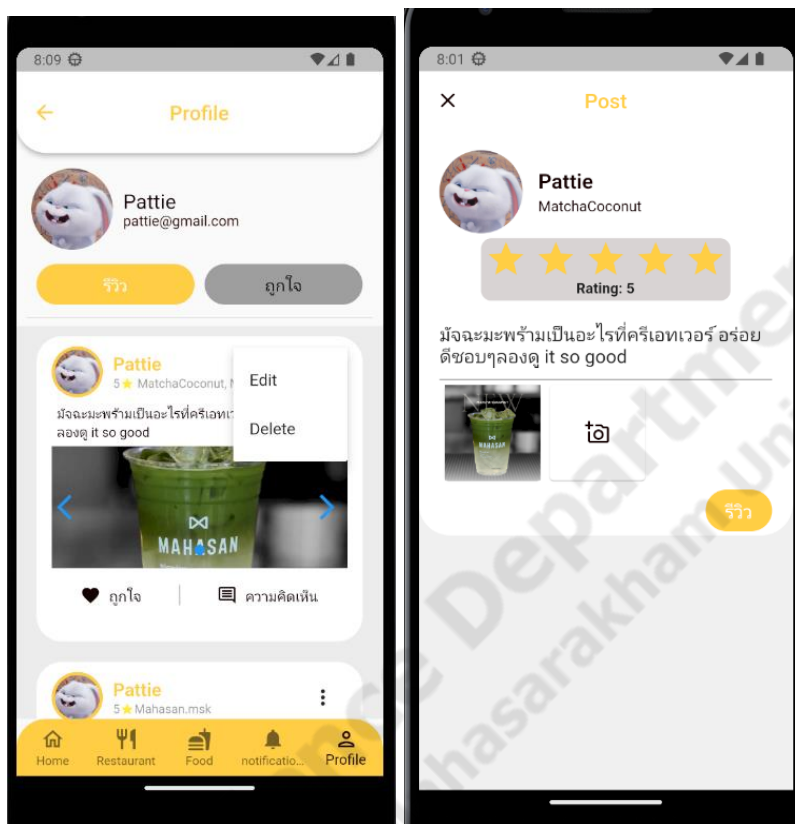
8:09

Profile

Pattie
pattie@gmail.com

รีวิว

ถูกใจ

Pattie
5 ★ MatchaCoconut, M

Edit

Delete

มัจฉะมะพร้าวเป็นอะไรที่ครีเอทเว
ลองดู it so good

MAHASAN

ถูกใจ

ความคิดเห็น

Pattie
5 ★ Mahasan.msk

Home
Restaurant
Food
notificatio...
Profile

8:01

Post

Pattie
MatchaCoconut

Rating: 5

มัจฉะมะพร้าวเป็นอะไรที่ครีเอทเวอร์ อร่อยดีชอบๆลองดู it so good

MAHASAN

รีวิว

Department
Mahasarakham Uni